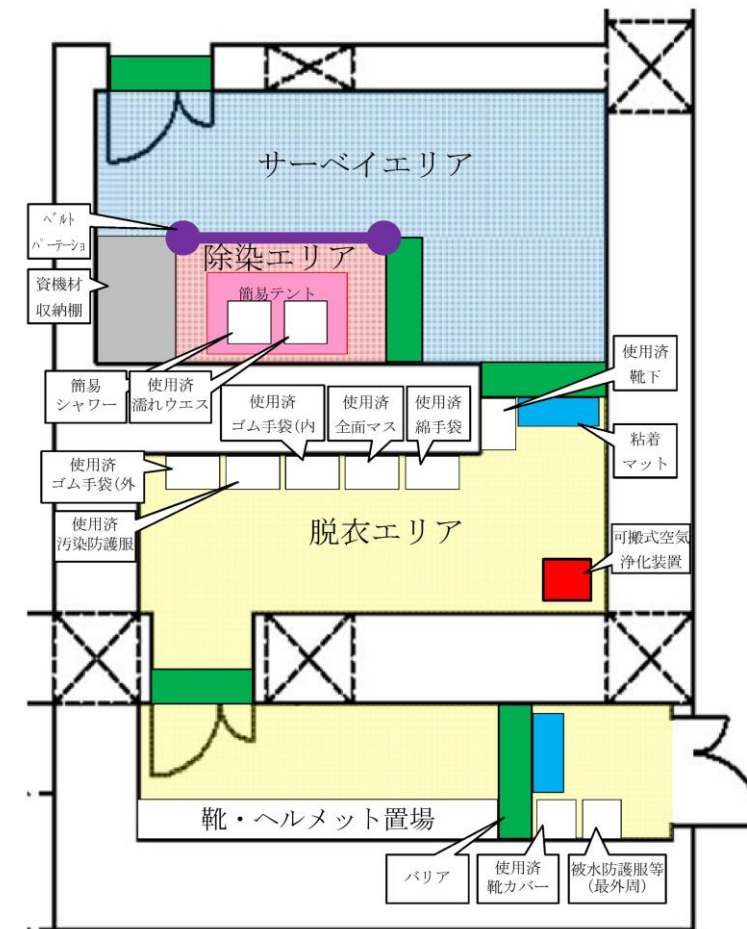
サーベイエリア

ベルト
パーテーショ

除染エリア

資機材
収納棚

簡易テント

使用済
靴下

簡易
シャワー

使用済
濡れウエス

使用済
ゴム手袋(内

使用済
全面マス

使用済
綿手袋

粘着
マット

使用済
ゴム手袋(外

使用済
汚染防護服

脱衣エリア

可搬式空気
浄化装置

靴・ヘルメット置場

バリア

使用済
靴カバー

被水防護服等
(最外周)